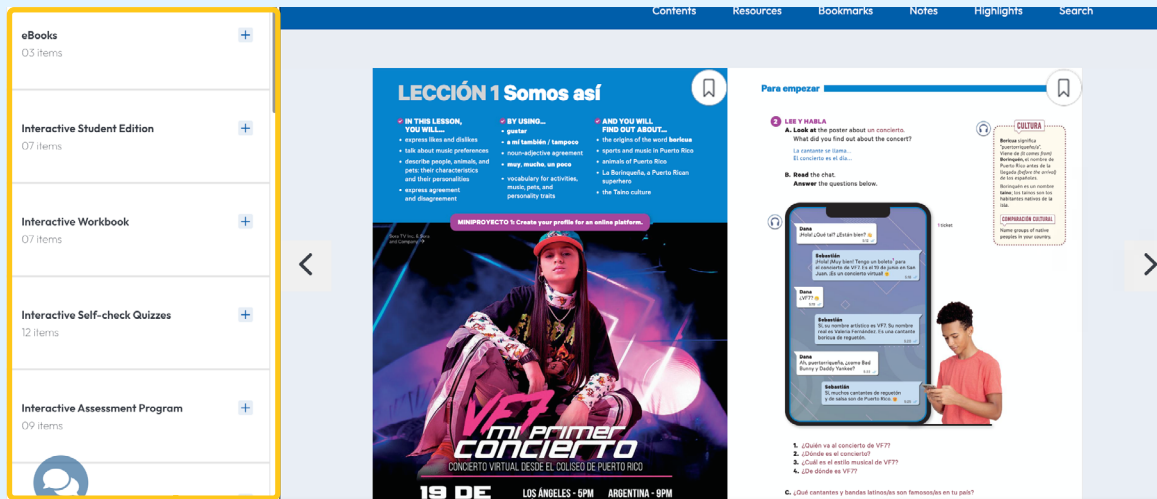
eBooks
03 items

Interactive Student Edition
07 items

Interactive Workbook
07 items

Interactive Self-check Quizzes
12 items

Interactive Assessment Program
09 items

Contents Resources Bookmarks Notes Highlights Search

LECCIÓN 1 Somos así

IN THIS LESSON, YOU WILL...
• express likes and dislikes
• talk about music preferences
• describe people, animals, and pets: their characteristics and their personalities
• express agreement and disagreement

BY USING...
• gustar
• a mí también / tampoco
• noun-adjective agreement
• muy, mucho, un poco
• vocabulary for activities, music, pets, and personality traits

AND YOU WILL FIND OUT ABOUT...
• the origins of the word boricua
• sports and music in Puerto Rico
• animals of Puerto Rico
• La Borinqueña, a Puerto Rican superhero
• the Taíno culture

MINIPROYECTO 1: Create your profile for an online platform.

VF7 mi primer concierto
CONCIERTO VIRTUAL DESDE EL COLISEO DE PUERTO RICO
19 DE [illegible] LOS ÁNGELES - 5PM ARGENTINA - 9PM

Para empezar

2 LEE Y HABLA
A. Look at the poster about un concierto. What did you find out about the concert?
La cantante se llama...
El concierto es el día...
B. Read the chat. Answer the questions below.

CULTURA
Boricua significa "puertorriqueño". Viene de Borinquén, el nombre de Puerto Rico antes de la llegada de los españoles. Borinquén es un nombre taíno; los taínos son los habitantes nativos de la isla.

COMPARACIÓN CULTURAL
Name groups of native peoples in your country.

Dana
¡Hola! ¿Qué tal? ¿Están bien?

Sebastián
¡Hola! ¡Muy bien! Tengo un boleto para el concierto de VF7. Es el 19 de junio en San Juan. ¡Es un concierto virtual!

Dana
¿VF7?

Sebastián
Sí, su nombre artístico es VF7. Su nombre real es Valeria Fernández. Es una cantante boricua de reguetón.

Dana
Ah, puertorriqueña. ¿Come Bad Bunny y Daddy Yankee?

Sebastián
Sí, muchos cantantes de reguetón y de salsa son de Puerto Rico.

1. ¿Quién va al concierto de VF7?
2. ¿Dónde es el concierto?
3. ¿Cuál es el estilo musical de VF7?
4. ¿De dónde es VF7?

C. ¿Qué cantantes y bandas latinos/as son famosos/as en tu país?